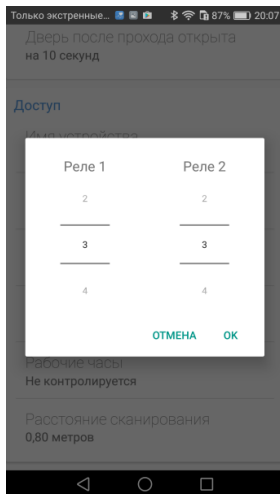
Только экстренные... 87% 20:07

Дверь после прохода открыта
на 10 секунд

Доступ

Имя устройства

Реле 1
2
3
4

Реле 2
2
3
4

ОТМЕНА OK

Рабочие часы
Не контролируется

Расстояние сканирования
0,80 метров